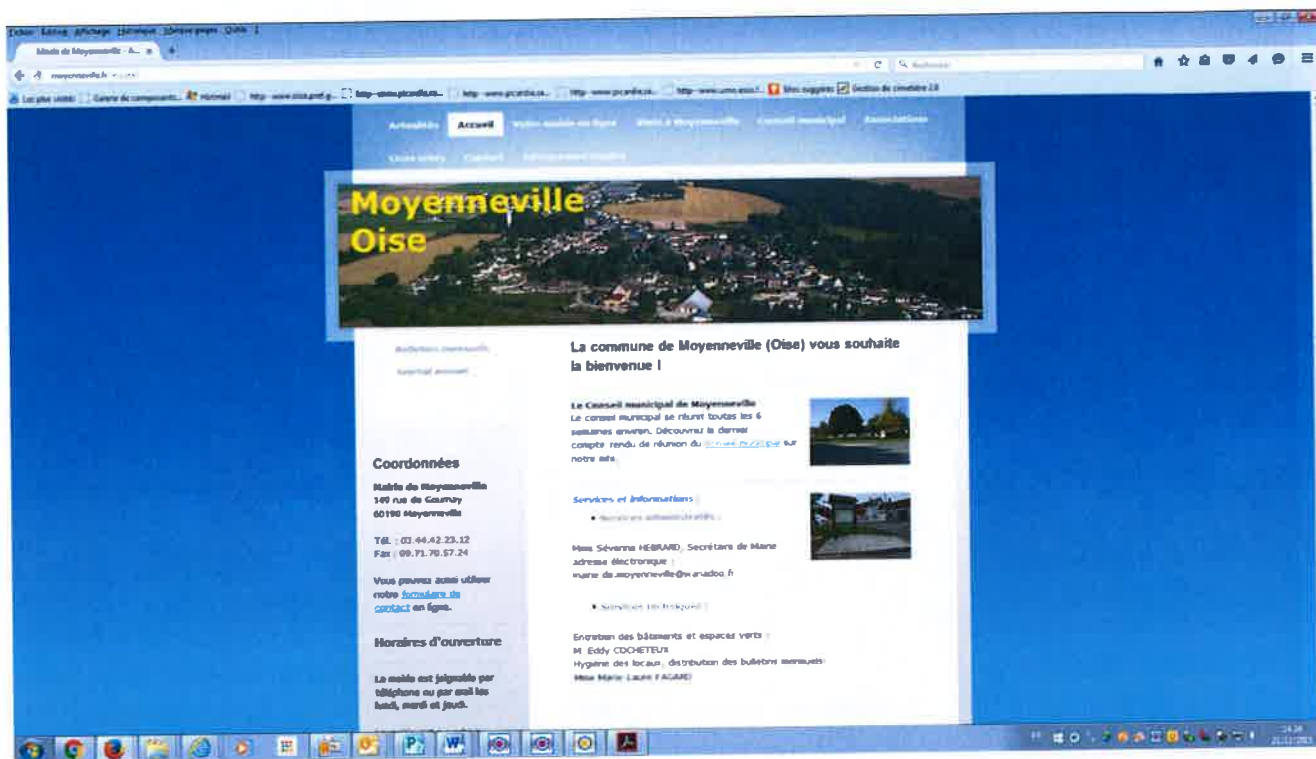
Fichier Édition Affichage Historique Marque-pages Outils ?

Mairie de Moyenneville - A... ×

moyenneville.fr

Les plus visités | Galerie de composants... | Hotmail | http://www.oise.pref.g... | http://www.picardie.n... | http://www.picardie.n... | http://www.picardie.n... | http://www.uma.asso.f... | Sites suggérés | Gestion de cimetière 2.0

Actualités | Accueil | Votre mairie en ligne | Vivre à Moyenneville | Conseil municipal | Associations

Liens utiles | Contact | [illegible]

Moyenneville
Oise

Bulletins mensuels

Journal annuel

La commune de Moyenneville (Oise) vous souhaite la bienvenue !

Le Conseil municipal de Moyenneville
Le conseil municipal se réunit toutes les 6 semaines environ. Découvrez le dernier compte rendu de réunion du conseil municipal sur notre site.

Services et informations :

• Services administratifs :

Mme Séverine HEBRARD, Secrétaire de Mairie
adresse électronique :
mairie.de.moyenneville@wanadoo.fr

• Services techniques :

Entretien des bâtiments et espaces verts :
M. Eddy COCHETEUX
Hygiène des locaux, distribution des bulletins mensuels :
Mme Marie-Laure FAGARD

Coordonnées

Mairie de Moyenneville
149 rue de Gournay
60190 Moyenneville

Tél. : 03.44.42.23.12
Fax : 09.71.70.57.24

Vous pouvez aussi utiliser notre formulaire de contact en ligne.

Horaires d'ouverture

La mairie est joignable par téléphone ou par mail les lundi, mardi et jeudi.